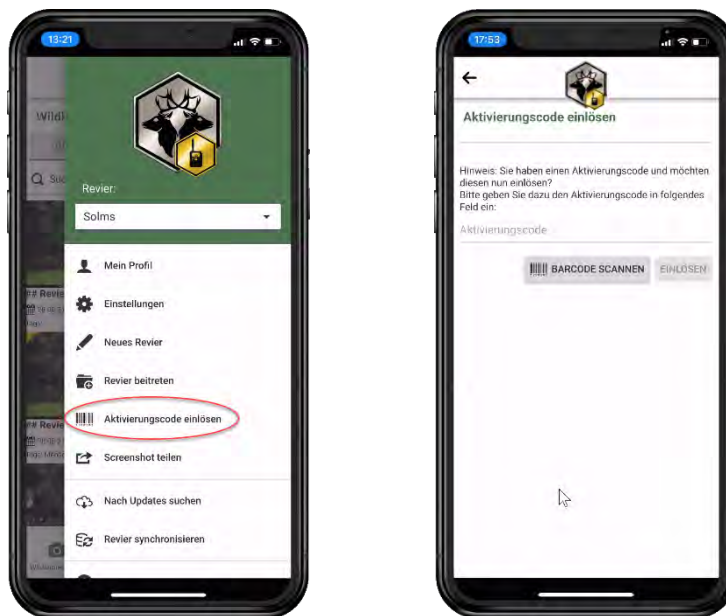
13:21

Wild

Q

Revier:

Solms

Mein Profil

Einstellungen

Neues Revier

Revier beitreten

Aktivierungscode einlösen

Screenshot teilen

Nach Updates suchen

Revier synchronisieren

17:53

Aktivierungscode einlösen

Hinweis: Sie haben einen Aktivierungscode und möchten diesen nun einlösen?
Bitte geben Sie dazu den Aktivierungscode in folgendes Feld ein:

Aktivierungscode

BARCODE SCANNEN

EINLÖSEN